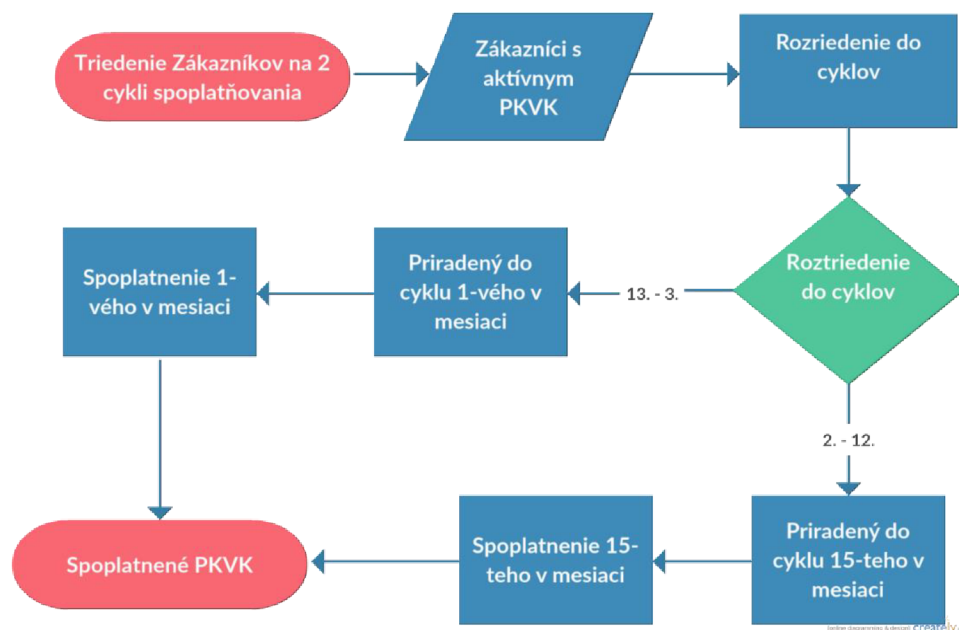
Triedenie Zákazníkov na 2 cykli spoplatňovania

Zákazníci s aktívnym PKVK

Rozriedenie do cyklov

Roztriedenie do cyklov

13. - 3.

Priradený do cyklu 1-vého v mesiaci

Spoplatnenie 1-vého v mesiaci

2. - 12.

Priradený do cyklu 15-teho v mesiaci

Spoplatnenie 15-teho v mesiaci

Spoplatnené PKVK

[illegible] creately